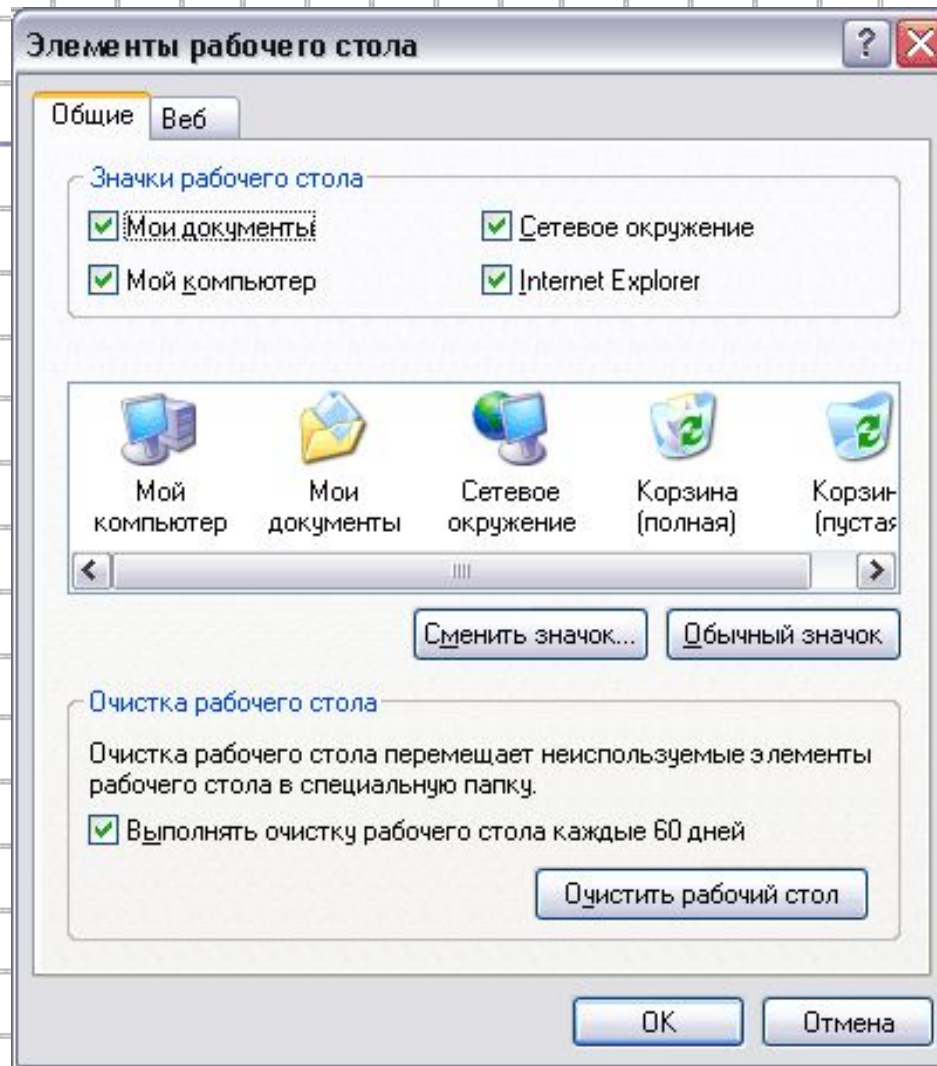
Элементы рабочего стола

Общие Веб

Значки рабочего стола

Мои документы
Сетевое окружение
Мой компьютер
Internet Explorer

Мой компьютер
Мои документы
Сетевое окружение
Корзина (полная)
Корзин (пустая

Сменить значок...
Обычный значок

Очистка рабочего стола

Очистка рабочего стола перемещает неиспользуемые элементы рабочего стола в специальную папку.

Выполнять очистку рабочего стола каждые 60 дней

Очистить рабочий стол

OK
Отмена